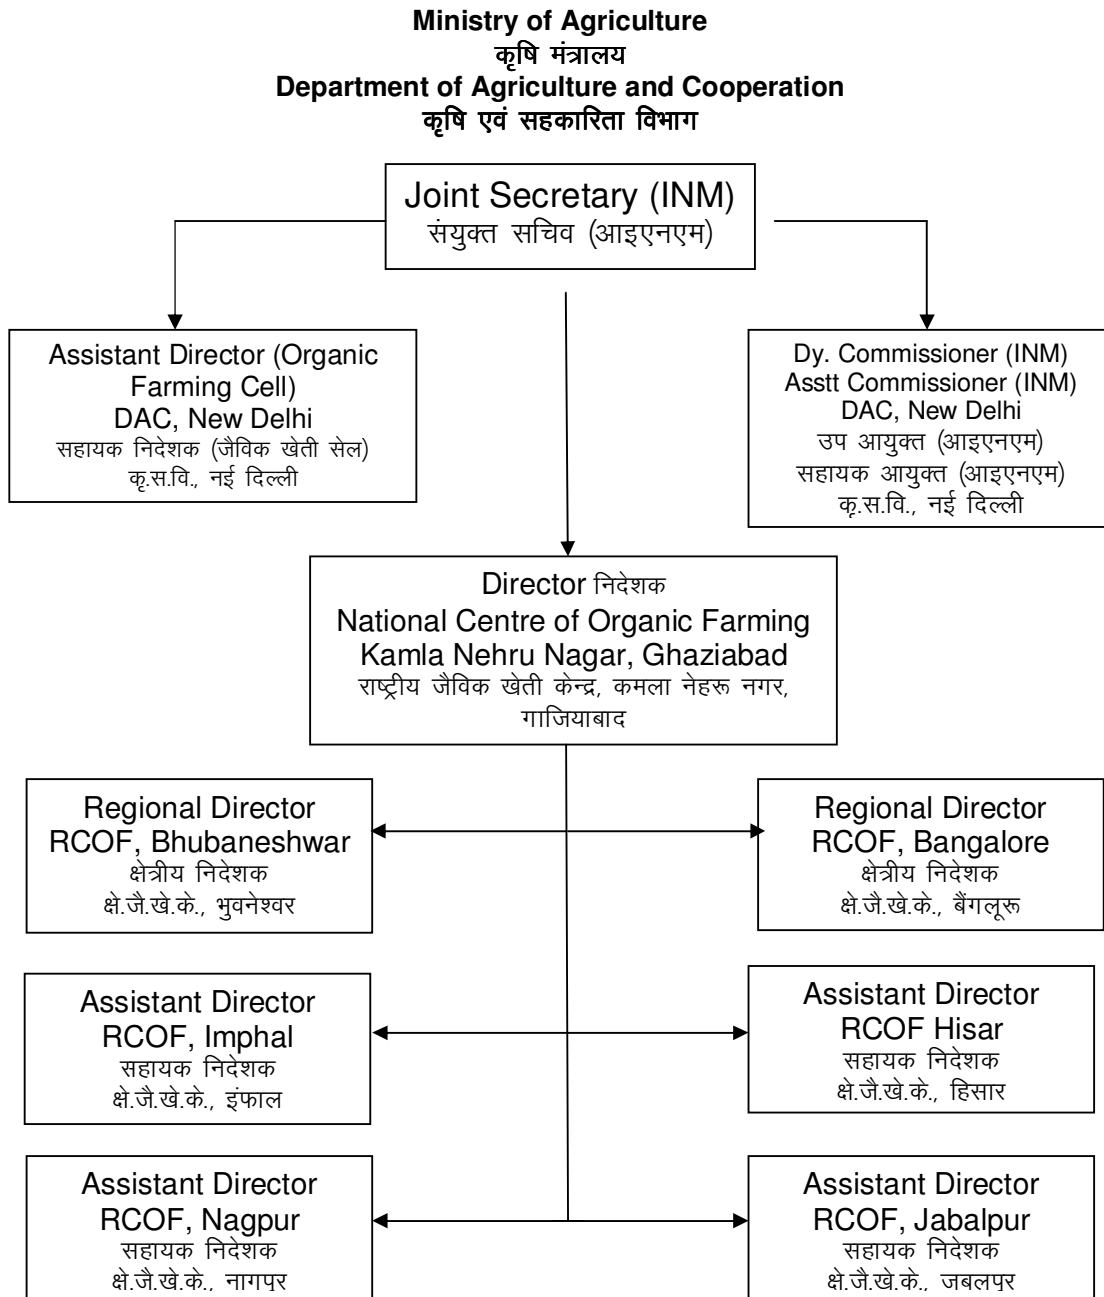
Ministry of Agriculture
कृषि मंत्रालय
Department of Agriculture and Cooperation
कृषि एवं सहकारिता विभाग

Joint Secretary (INM)
संयुक्त सचिव (आइएनएम)

Assistant Director (Organic Farming Cell)
DAC, New Delhi
सहायक निदेशक (जैविक खेती सेल)
कृ.स.वि., नई दिल्ली

Dy. Commissioner (INM)
Asstt Commissioner (INM)
DAC, New Delhi
उप आयुक्त (आइएनएम)
सहायक आयुक्त (आइएनएम)
कृ.स.वि., नई दिल्ली

Director निदेशक
National Centre of Organic Farming
Kamla Nehru Nagar, Ghaziabad
राष्ट्रीय जैविक खेती केन्द्र, कमला नेहरू नगर, गाजियाबाद

Regional Director
RCOF, Bhubaneshwar
क्षेत्रीय निदेशक
क्षे.जै.खे.के., भुवनेश्वर

Regional Director
RCOF, Bangalore
क्षेत्रीय निदेशक
क्षे.जै.खे.के., बैंगलूरू

Assistant Director
RCOF, Imphal
सहायक निदेशक
क्षे.जै.खे.के., इंफाल

Assistant Director
RCOF Hisar
सहायक निदेशक
क्षे.जै.खे.के., हिसार

Assistant Director
RCOF, Nagpur
सहायक निदेशक
क्षे.जै.खे.के., नागपुर

Assistant Director
RCOF, Jabalpur
सहायक निदेशक
क्षे.जै.खे.के., जबलपुर